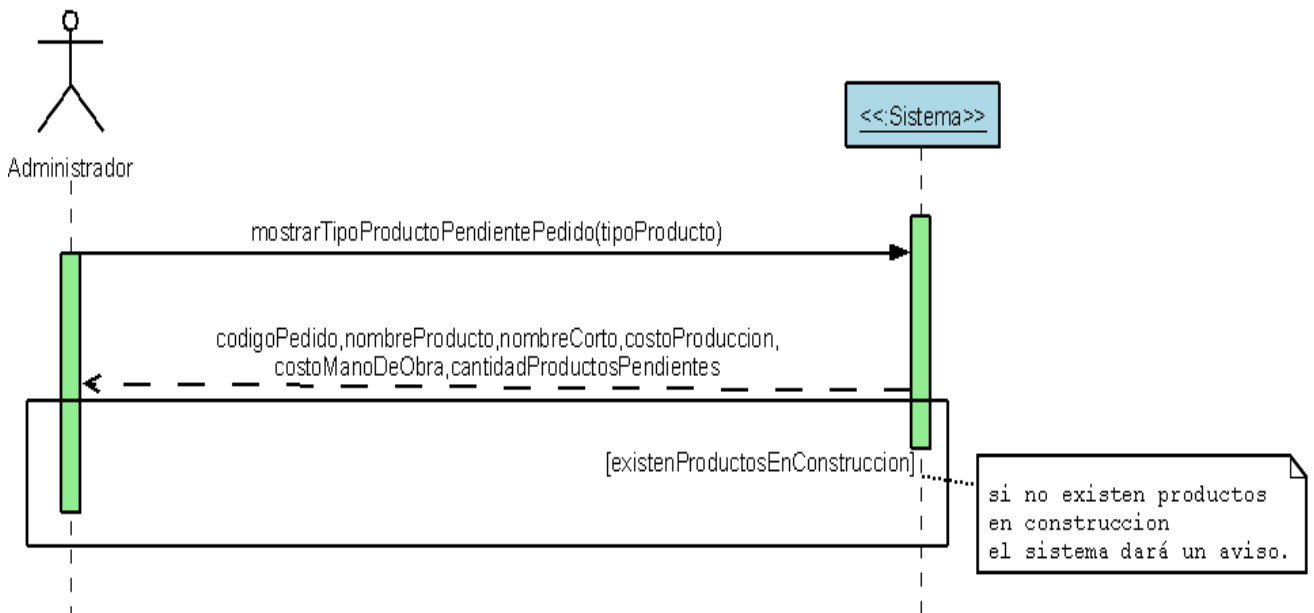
Administrador

<<:Sistema>>

mostrarTipoProductoPendientePedido(tipoProducto)

codigoPedido,nombreProducto,nombreCorto,costoProduccion, costoManoDeObra,cantidadProductosPendientes

[existenProductosEnConstruccion]

si no existen productos en construccion el sistema dará un aviso.